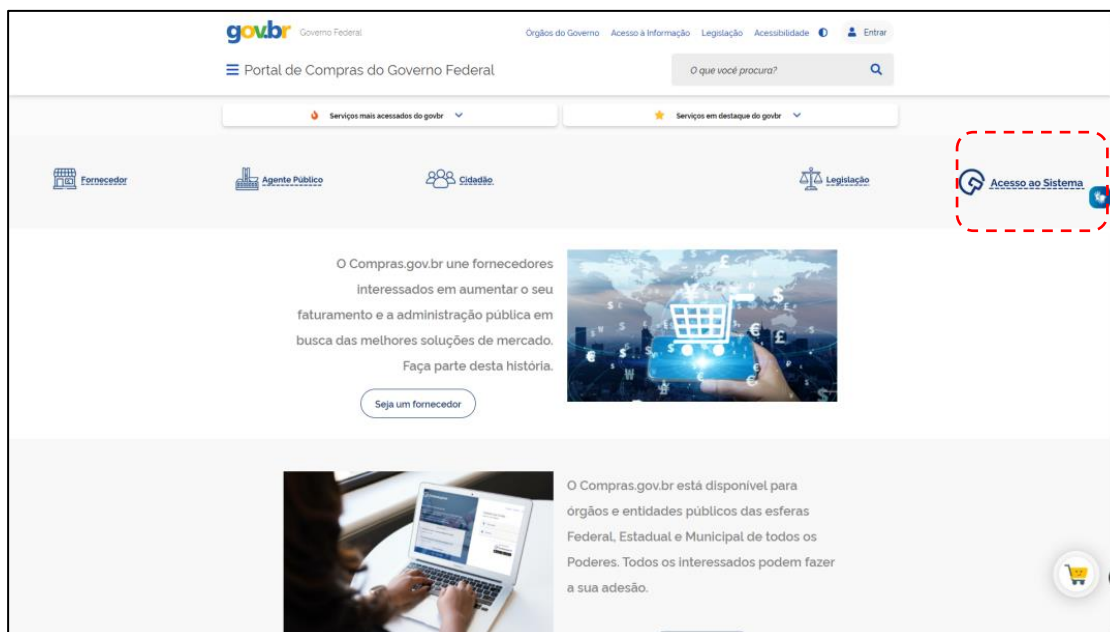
gov.br Governo Federal

Órgãos do Governo Acesso à Informação Legislação Acessibilidade Entrar

Portal de Compras do Governo Federal

O que você procura?

Serviços mais acessados do govbr

Serviços em destaque do govbr

Fornecedor

Agente Público

Cidadão

Legislação

Acesso ao Sistema

O Compras.gov.br une fornecedores interessados em aumentar o seu faturamento e a administração pública em busca das melhores soluções de mercado. Faça parte desta história.

Seja um fornecedor

O Compras.gov.br está disponível para órgãos e entidades públicos das esferas Federal, Estadual e Municipal de todos os Poderes. Todos os interessados podem fazer a sua adesão.